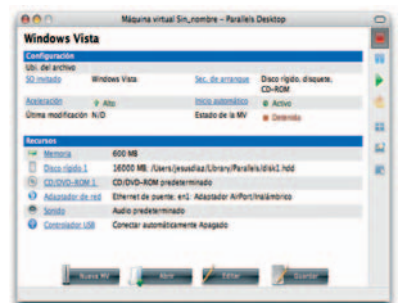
Máquina virtual Sin_nombre – Parallels Desktop

Windows Vista

Configuración
Ubi. del archivo
SO invitado Windows Vista
Sec. de arranque Disco rígido, disquete, CD-ROM
Aceleración Alto
Inicio automático Activo
Última modificación N/D
Estado de la MV Detenido

Recursos
Memoria 600 MB
Disco rígido 1 16000 MB /Users/jesusdiaz/Library/Parallels/disk1.hdd
CD/DVD-ROM 1 CD/DVD-ROM predeterminado
Adaptador de red Ethernet de puente: en1: Adaptador AirPort/inalámbrico
Sonido Audio predeterminado
Controlador USB Conectar automáticamente Apagado

Nueva MV
Abrir
Editar
Guardar